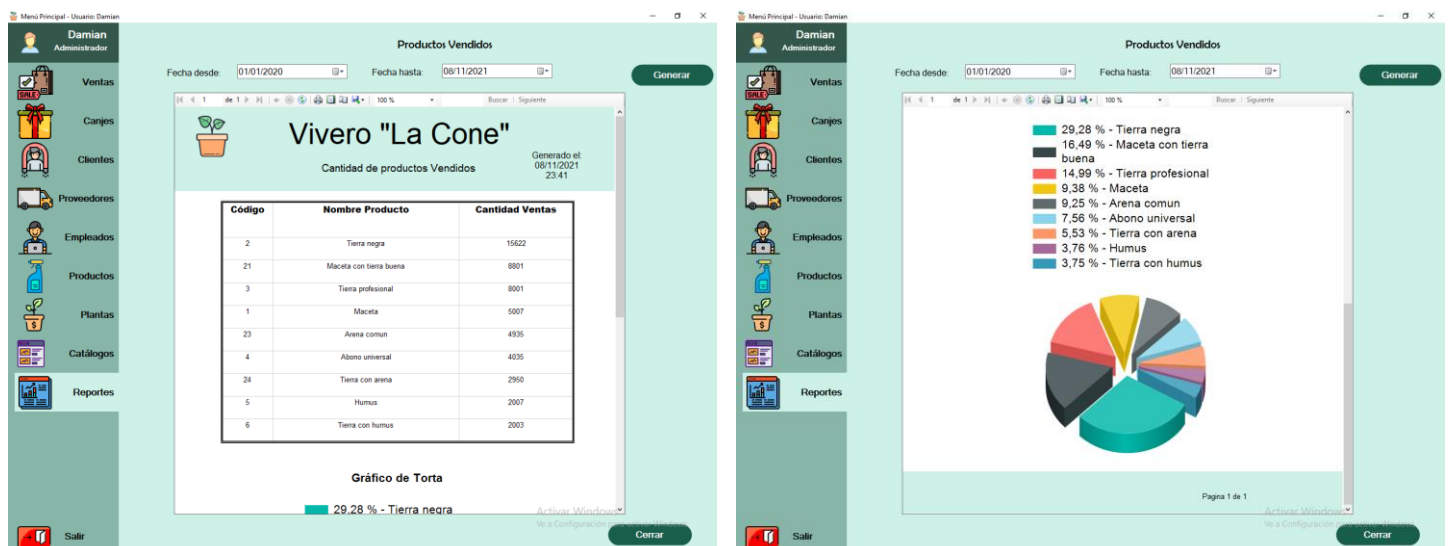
Menú Principal - Usuario: Damian

Damian
Administrador

Ventas
Canjes
Clientes
Proveedores
Empleados
Productos
Plantas
Catálogos
Reportes
Salir

Productos Vendidos

Fecha desde: 01/01/2020 Fecha hasta: 08/11/2021

Generar

1 de 1 100 % Buscar | Siguiente

Vivero "La Cone"

Cantidad de productos Vendidos

Generado el: 08/11/2021 23:41

| Código | Nombre Producto | Cantidad Ventas |
|---|---|---|
| 2 | Tierra negra | 15622 |
| 21 | Maceta con tierra buena | 8801 |
| 3 | Tierra profesional | 8001 |
| 1 | Maceta | 5007 |
| 23 | Arena comun | 4935 |
| 4 | Abono universal | 4035 |
| 24 | Tierra con arena | 2950 |
| 5 | Humus | 2007 |
| 6 | Tierra con humus | 2003 |

Gráfico de Torta

29,28 % - Tierra negra

Activar Windows
Ve a Configuración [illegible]

Cerrar

Menú Principal - Usuario: Damian

Damian
Administrador

Ventas
Canjes
Clientes
Proveedores
Empleados
Productos
Plantas
Catálogos
Reportes
Salir

Productos Vendidos

Fecha desde: 01/01/2020 Fecha hasta: 08/11/2021

Generar

1 de 1 100 % Buscar | Siguiente

29,28 % - Tierra negra
16,49 % - Maceta con tierra buena
14,99 % - Tierra profesional
9,38 % - Maceta
9,25 % - Arena comun
7,56 % - Abono universal
5,53 % - Tierra con arena
3,76 % - Humus
3,75 % - Tierra con humus

Pagina 1 de 1

Activar Windows
Ve a Configuración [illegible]

Cerrar